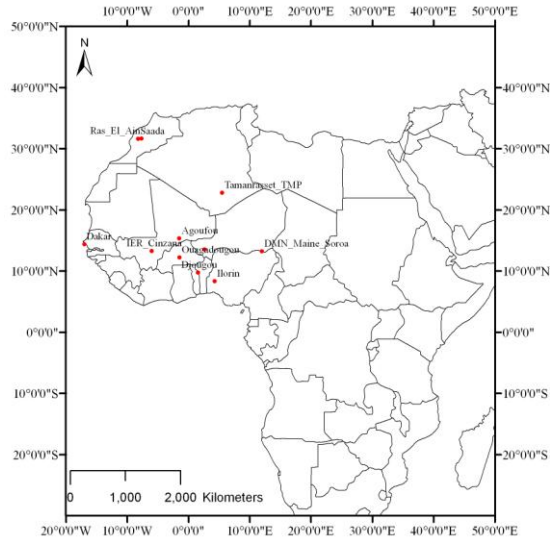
10°0'0"W 0°0'0" 10°0'0"E 20°0'0"E 30°0'0"E 40°0'0"E 50°0'0"E

50°0'0"N

N

40°0'0"N 40°0'0"N

Ras_El_AinSaada

30°0'0"N 30°0'0"N

Tamanrasset_TMP

20°0'0"N 20°0'0"N

Agoufou

Dakar

IER_Cinzana

Ouagadougou

DMN_Maine_Soroa

10°0'0"N 10°0'0"N

Djougou

Ilorin

0°0'0" 0°0'0"

10°0'0"S 10°0'0"S

20°0'0"S 20°0'0"S

0 1,000 2,000 Kilometers

20°0'0"W 10°0'0"W 0°0'0" 10°0'0"E 20°0'0"E 30°0'0"E 40°0'0"E 50°0'0"E